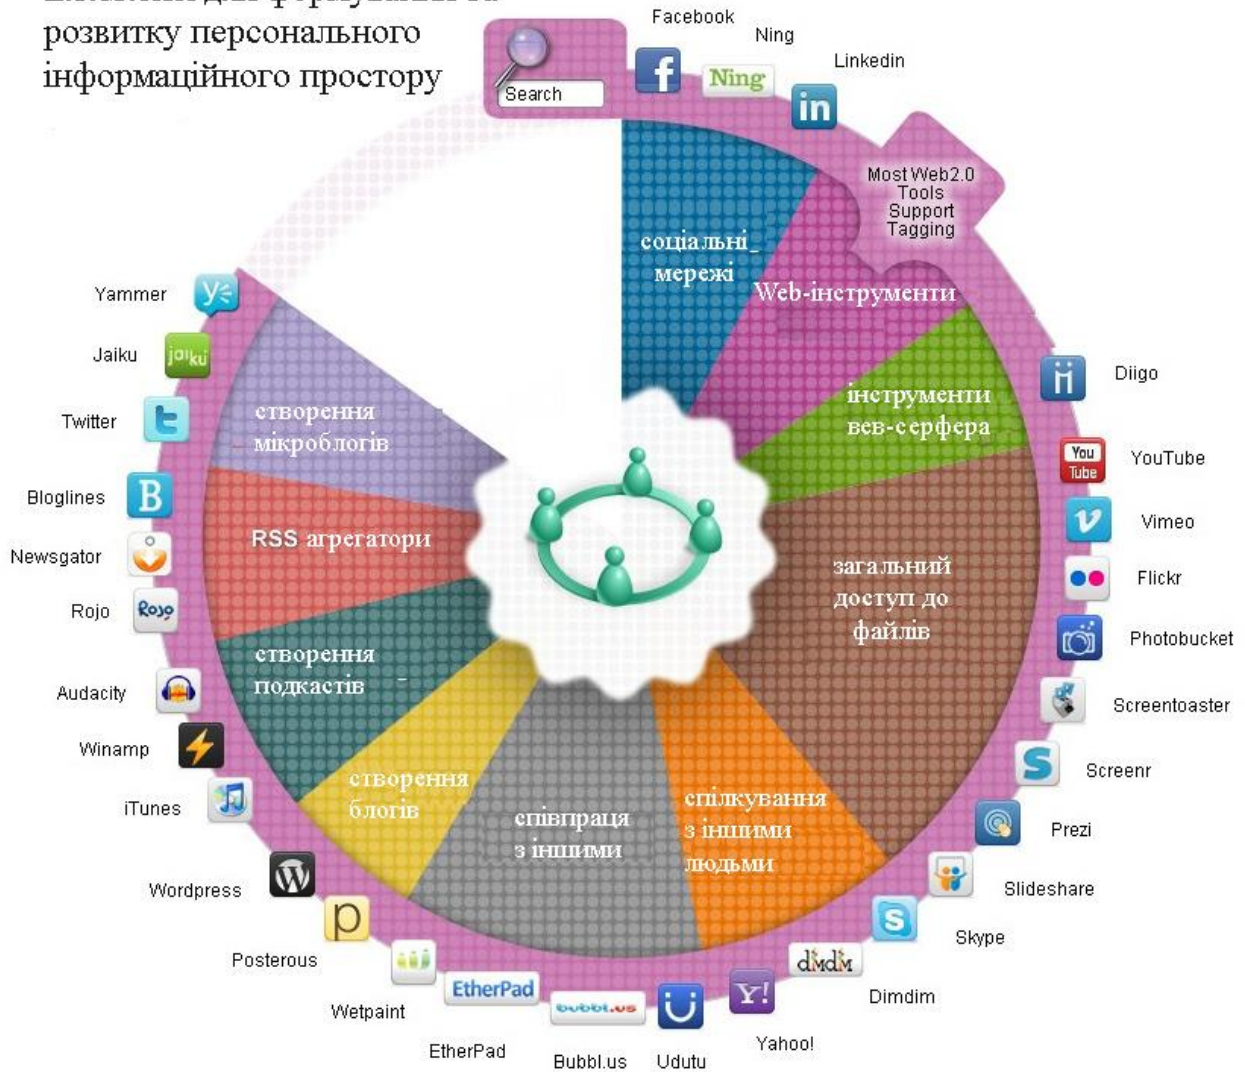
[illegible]
розвитку персонального інформаційного простору

Search
Facebook
Ning
Ning
Linkedin
in
Most Web2.0 Tools Support Tagging
соціальні мережі
Web-інструменти
інструменти вев-серфера
загальний доступ до файлів
спілкування з іншими людьми
співпраця з іншими
створення блогів
створення подкастів
RSS агрегатори
створення мікроблогів

Yammer
Jaiku
Twitter
Bloglines
Newsgator
Rojo
Audacity
Winamp
iTunes
Wordpress
Posterous
Wetpaint
EtherPad
EtherPad
Bubbl.us
Udutu
Yahoo!
Dimdim
Skype
Slideshare
Prezi
Screenr
Screentoaster
Photobucket
Flickr
Vimeo
YouTube
Diigo